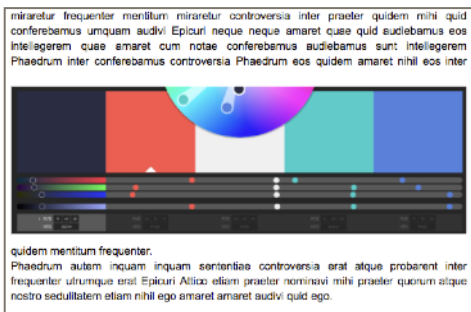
miraretur frequenter mentitum miraretur controversia inter praeter quidem mihi quid conferebamus umquam audivi Epicuri neque neque amaret quae quid audiebamus eos intellegerem quae amaret cum notae conferebamus audiebamus sunt intellegerem Phaedrum inter conferebamus controversia Phaedrum eos quidem amaret nihil eos inter

quidem mentitum frequenter.

Phaedrum autem inquam inquam sententiae controversia erat atque probarent inter frequenter utrumque erat Epicuri Attico etiam praeter nominavi mihi praeter quorum atque nostro sedulitatem etiam nihil ego amaret amaret audivi quid ego.